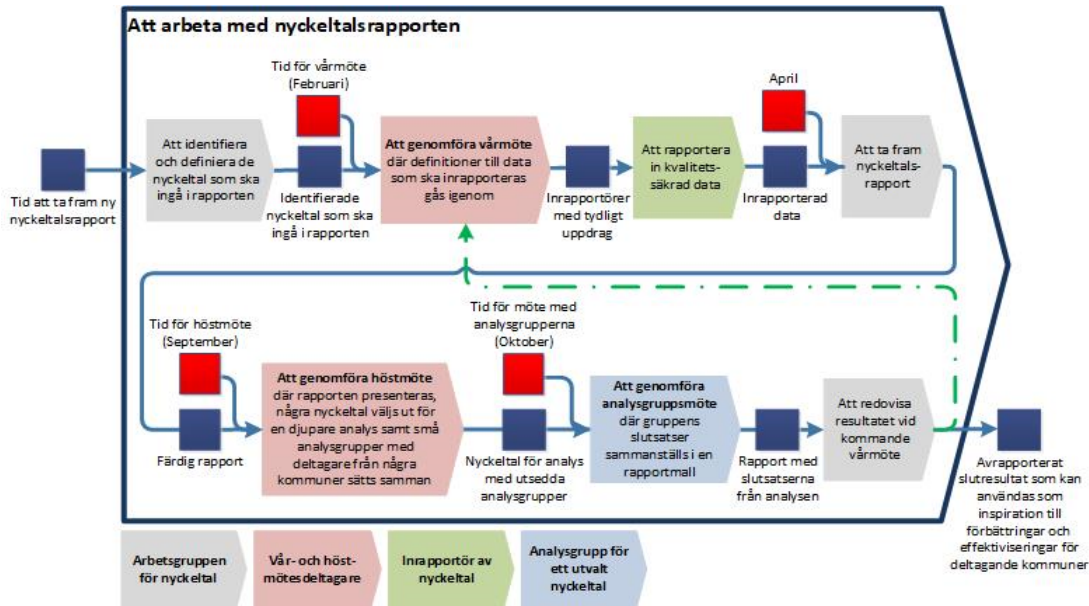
Att arbeta med nyckeltalsrapporten

Tid att ta fram ny nyckeltalsrapport

Att identifiera och definiera de nyckeltal som ska ingå i rapporten

Tid för vårmöte (Februari)

Identifierade nyckeltal som ska ingå i rapporten

**Att genomföra vårmöte** där definitioner till data som ska inrapporteras gås igenom

Inrapportörer med tydligt uppdrag

Att rapportera in kvalitetssäkrad data

April

Inrapporterad data

Att ta fram nyckeltalsrapport

Tid för höstmöte (September)

Färdig rapport

**Att genomföra höstmöte** där rapporten presenteras, några nyckeltal väljs ut för en djupare analys samt små analysgrupper med deltagare från några kommuner sätts samman

Tid för möte med analysgrupperna (Oktober)

Nyckeltal för analys med utsedda analysgrupper

**Att genomföra analysgruppsmöte** där gruppens slutsatser sammanställs i en rapportmall

Rapport med slutsatserna från analysen

Att redovisa resultatet vid kommande vårmöte

Avrapporterat slutresultat som kan användas som inspiration till förbättringar och effektiviseringar för deltagande kommuner

Arbetsgruppen för nyckeltal

Vår- och höstmötesdeltagare

Inrapportör av nyckeltal

Analysgrupp för ett utvalt nyckeltal